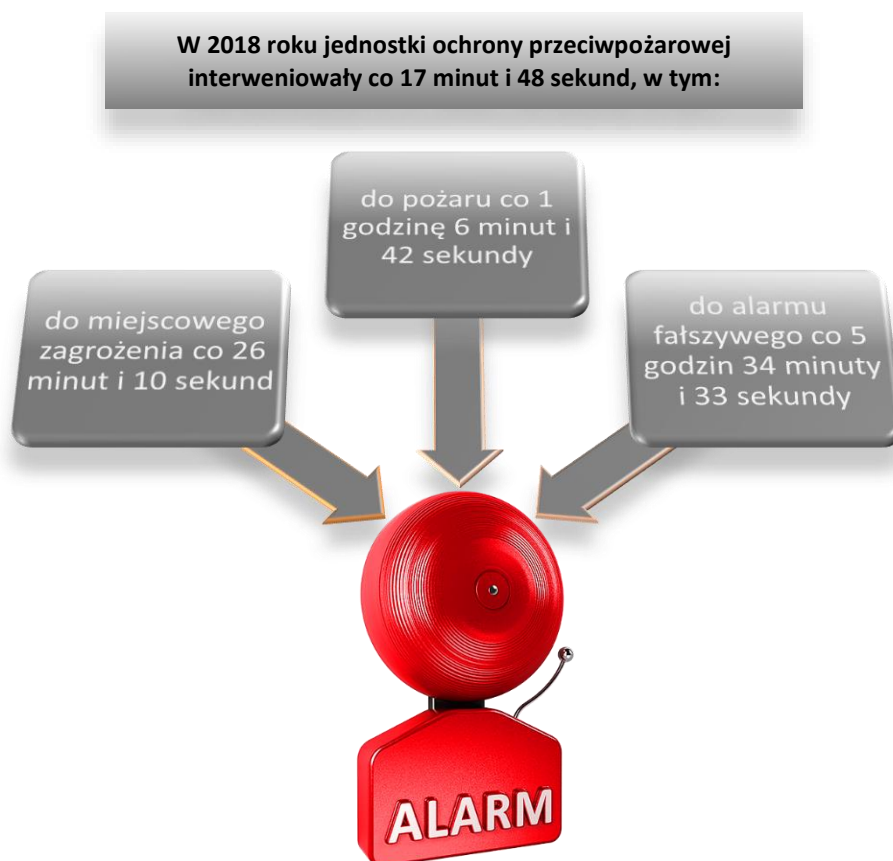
W 2018 roku jednostki ochrony przeciwpożarowej interweniowały co 17 minut i 48 sekund, w tym:

do pożaru co 1 godzinę 6 minut i 42 sekundy

do miejscowego zagrożenia co 26 minut i 10 sekund

do alarmu fałszywego co 5 godzin 34 minuty i 33 sekundy

ALARM